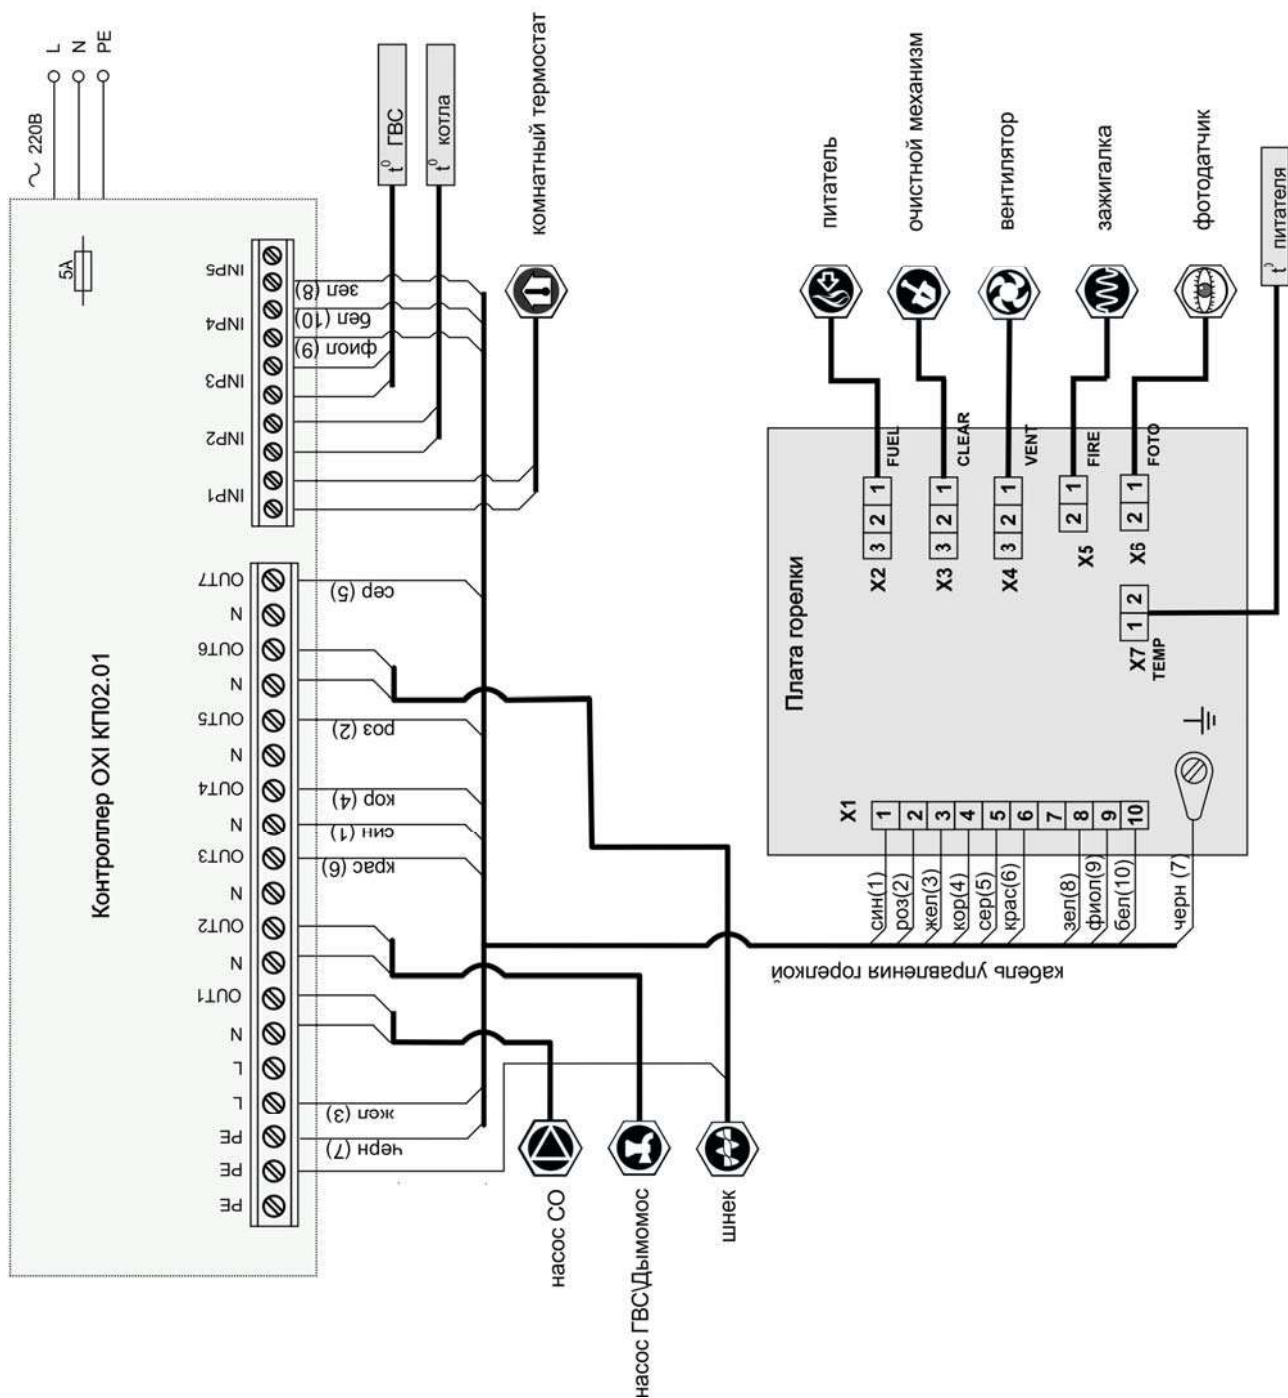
~ 220В
L
N
PE
5А
$t^0$ ГВС
$t^0$ котла
комнатный термостат
INP5
INP4
INP3
INP2
INP1
зел (8)
бел (10)
фиол (9)
Контроллер OXI КП02.01
OUT7
N
OUT6
N
OUT5
N
OUT4
N
OUT3
N
OUT2
N
OUT1
N
L
L
PE
PE
PE
сер (5)
роз (2)
кор (4)
син (1)
крас (6)
жел (3)
черн (7)
насос СО
насос ГВСДымомос
шнек
кабель управления горелкой
питатель
очистной механизм
вентилятор
зажигалка
фотодатчик
$t^0$ питателя
Плата горелки
FUEL
CLEAR
VENT
FIRE
FOTO
X2 3 2 1
X3 3 2 1
X4 3 2 1
X5 2 1
X6 2 1
X7 1 2
TEMP
X1
1 2 3 4 5 6 7 8 9 10
син(1)
роз(2)
жел(3)
кор(4)
сер(5)
крас(6)
зел(8)
фиол(9)
бел(10)
черн (7)